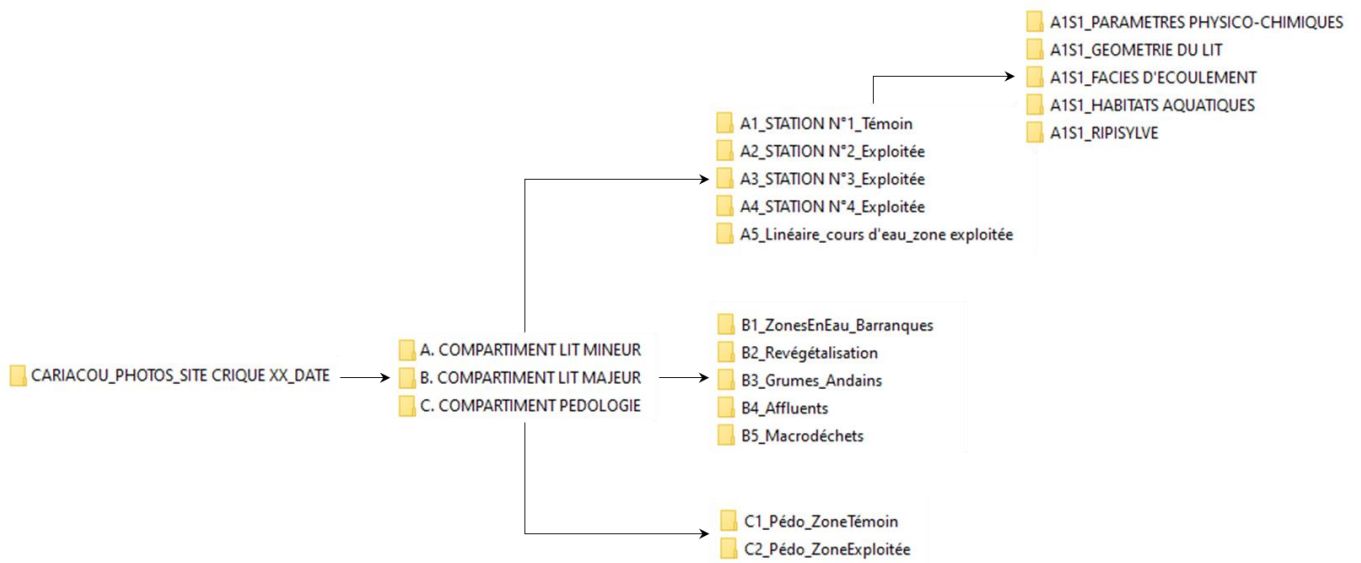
CARIACOU_PHOTOS_SITE CRIQUE XX_DATE

A. COMPARTIMENT LIT MINEUR
B. COMPARTIMENT LIT MAJEUR
C. COMPARTIMENT PEDOLOGIE

A1_STATION N°1_Témoin
A2_STATION N°2_Exploitée
A3_STATION N°3_Exploitée
A4_STATION N°4_Exploitée
A5_Linéaire_cours d'eau_zone exploitée

A1S1_PARAMETRES PHYSICO-CHIMIQUES
A1S1_GEOMETRIE DU LIT
A1S1_FACIES D'ECOULEMENT
A1S1_HABITATS AQUATIQUES
A1S1_RIPISYLVE

B1_ZonesEnEau_Barranques
B2_Revégétalisation
B3_Grumes_Andains
B4_Affluents
B5_Macrodéchets

C1_Pédo_ZoneTémoin
C2_Pédo_ZoneExploitée